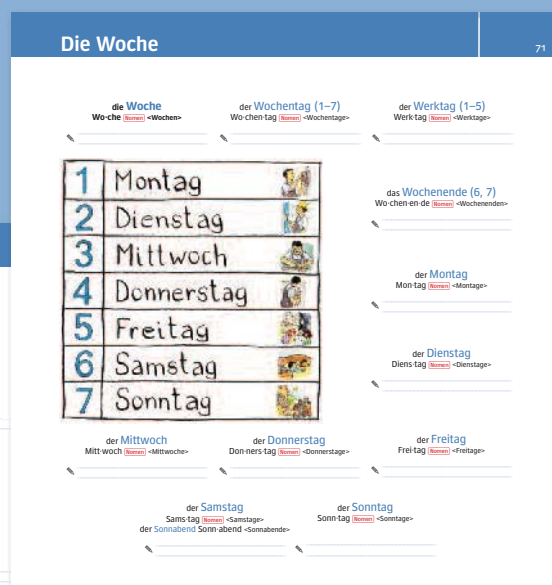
Die Woche

71

die Woche
Wo·che Nomen <Wochen>

der Wochentag (1–7)
Wo·chen·tag Nomen <Wochentage>

der Werktag (1–5)
Werk·tag Nomen <Werktage>

| 1 | Montag |
|---|---|
| 2 | Dienstag |
| 3 | Mittwoch |
| 4 | Donnerstag |
| 5 | Freitag |
| 6 | Samstag |
| 7 | Sonntag |

das Wochenende (6, 7)
Wo·chen·en·de Nomen <Wochenenden>

der Montag
Mon·tag Nomen <Montage>

der Dienstag
Diens·tag Nomen <Dienstage>

der Mittwoch
Mitt·woch Nomen <Mittwoche>

der Donnerstag
Don·ners·tag Nomen <Donnerstage>

der Freitag
Frei·tag Nomen <Freitage>

der Samstag
Sams·tag Nomen <Samstage>
der Sonnabend Sonn·abend <Sonnabende>

der Sonntag
Sonn·tag Nomen <Sonntage>